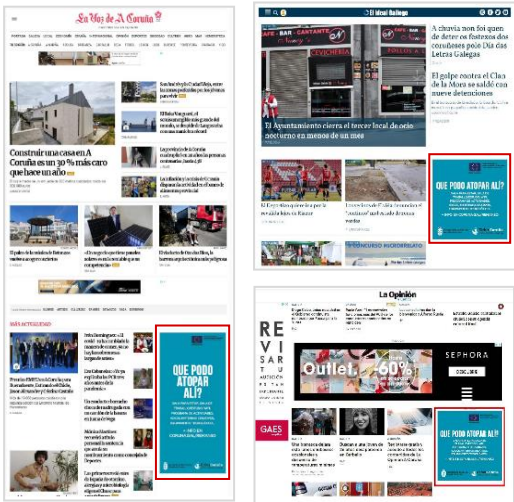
La Voz de A Coruña

Construir unha casa en A Coruña es un 30 % más caro que hace un año

MÁS ACTUALIDAD

QUE PODO ATOPAR ALÍ?

El Ideal Gallego

CAFE · BAR · CANTANTE

CEVICHERIA

A chuvia non foi quen de deter os festexos dos coruñeses polo Día das Letras Galegas

El golpe contra el Clan de la Moro se saldó con nueve detenciones

El Ayuntamiento cierra el tercer local de ocio nocturno en menos de un mes

QUE PODO ATOPAR ALÍ?

La Opinión

SEPHORA

Outlet. -60%

GAES

QUE PODO ATOPAR ALÍ?